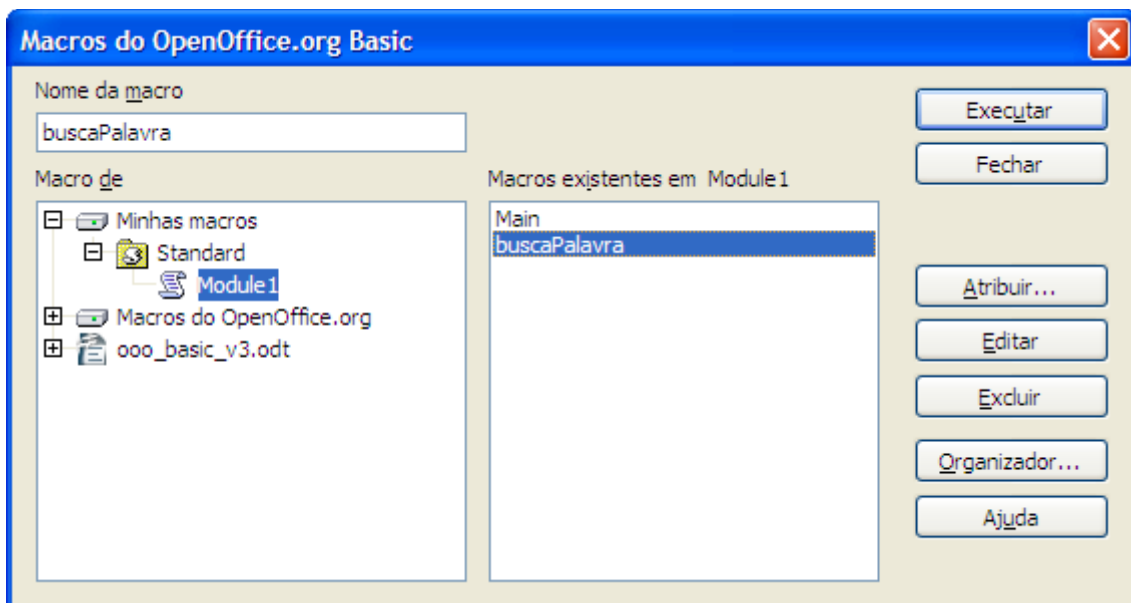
Macros do OpenOffice.org Basic

Nome da macro

buscaPalavra

Macro de

Minhas macros
Standard
Module1
Macros do OpenOffice.org
ooo_basic_v3.odt

Macros existentes em Module1

Main
buscaPalavra

Executar
Fechar
Atribuir...
Editar
Excluir
Organizador...
Ajuda